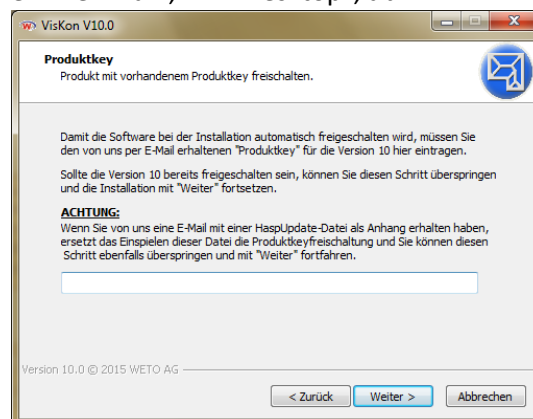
VisKon V10.0

Produktkey
Produkt mit vorhandenem Produktkey freischalten.

Damit die Software bei der Installation automatisch freigeschalten wird, müssen Sie den von uns per E-Mail erhaltenen "Produktkey" für die Version 10 hier eintragen.

Sollte die Version 10 bereits freigeschalten sein, können Sie diesen Schritt überspringen und die Installation mit "Weiter" fortsetzen.

ACHTUNG:
Wenn Sie von uns eine E-Mail mit einer HaspUpdate-Datei als Anhang erhalten haben, ersetzt das Einspielen dieser Datei die Produktkeyfreischaltung und Sie können diesen Schritt ebenfalls überspringen und mit "Weiter" fortfahren.

Version 10.0 © 2015 WETO AG

< Zurück | Weiter > | Abbrechen